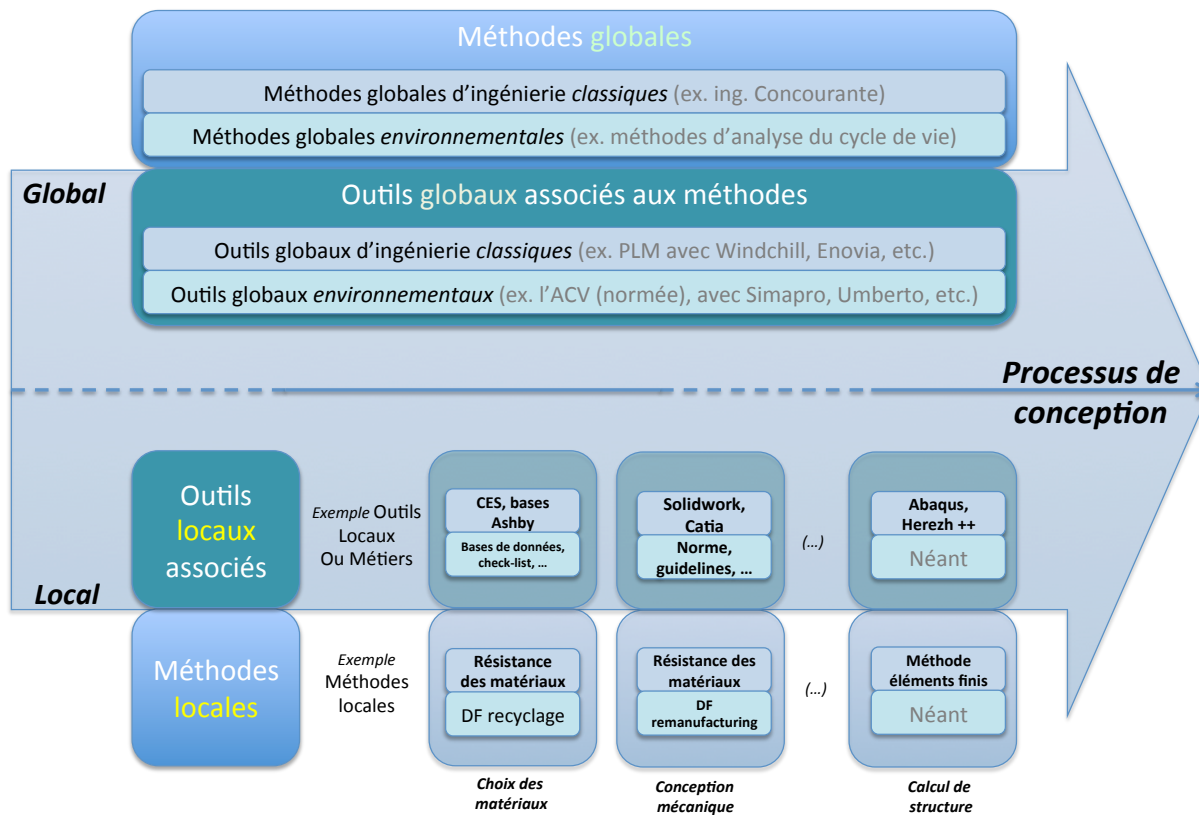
Méthodes globales

Méthodes globales d'ingénierie *classiques* (ex. ing. Concourante)

Méthodes globales *environnementales* (ex. méthodes d'analyse du cycle de vie)

Global

Outils globaux associés aux méthodes

Outils globaux d'ingénierie *classiques* (ex. PLM avec Windchill, Enovia, etc.)

Outils globaux *environnementaux* (ex. l'ACV (normée), avec Simapro, Umberto, etc.)

Processus de conception

Outils locaux associés

*Exemple* Outils Locaux Ou Métiers

CES, bases Ashby

Bases de données, check-list, …

Solidwork, Catia

Norme, guidelines, …

(…)

Abaqus, Herezh ++

Néant

Local

Méthodes locales

*Exemple* Méthodes locales

Résistance des matériaux

DF recyclage

Résistance des matériaux

DF remanufacturing

(…)

Méthode éléments finis

Néant

Choix des matériaux

Conception mécanique

Calcul de structure